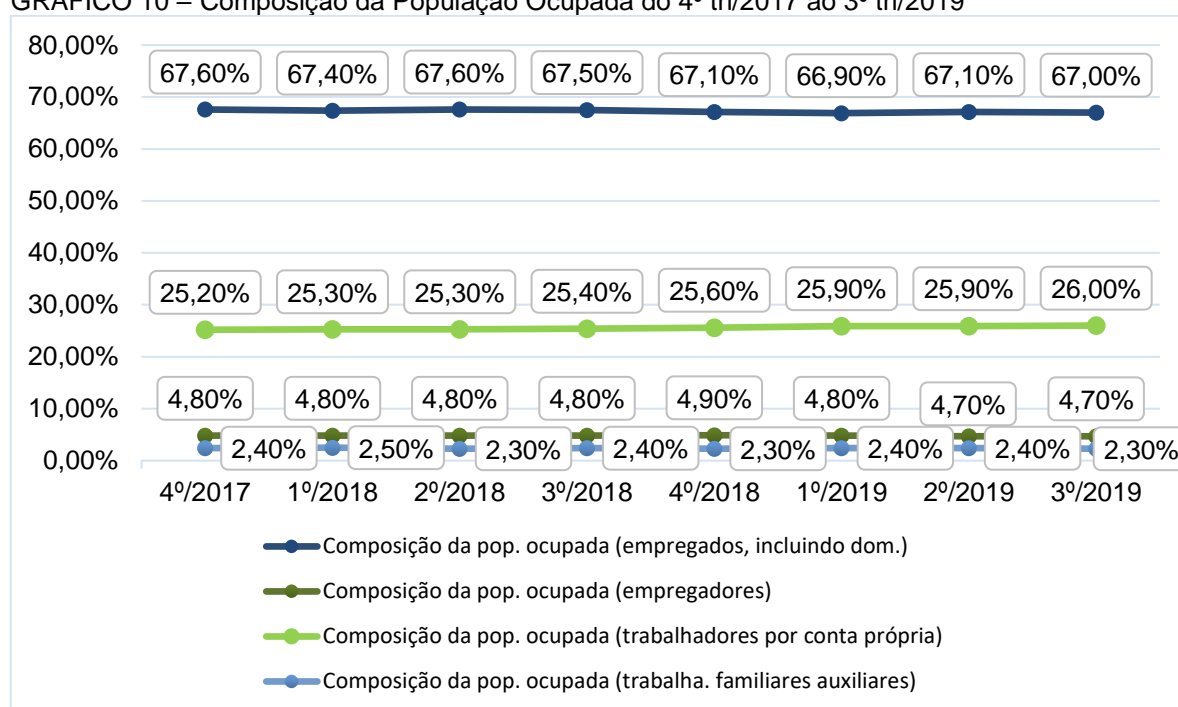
GRÁFICO 10 – Composição da População Ocupada do 4º tri/2017 ao 3º tri/2019

80,00%
70,00%
60,00%
50,00%
40,00%
30,00%
20,00%
10,00%
0,00%

67,60% 67,40% 67,60% 67,50% 67,10% 66,90% 67,10% 67,00%

25,20% 25,30% 25,30% 25,40% 25,60% 25,90% 25,90% 26,00%

4,80% 4,80% 4,80% 4,80% 4,90% 4,80% 4,70% 4,70%

2,40% 2,50% 2,30% 2,40% 2,30% 2,40% 2,40% 2,30%

4º/2017 1º/2018 2º/2018 3º/2018 4º/2018 1º/2019 2º/2019 3º/2019

Composição da pop. ocupada (empregados, incluindo dom.)
Composição da pop. ocupada (empregadores)
Composição da pop. ocupada (trabalhadores por conta própria)
Composição da pop. ocupada (trabalha. familiares auxiliares)